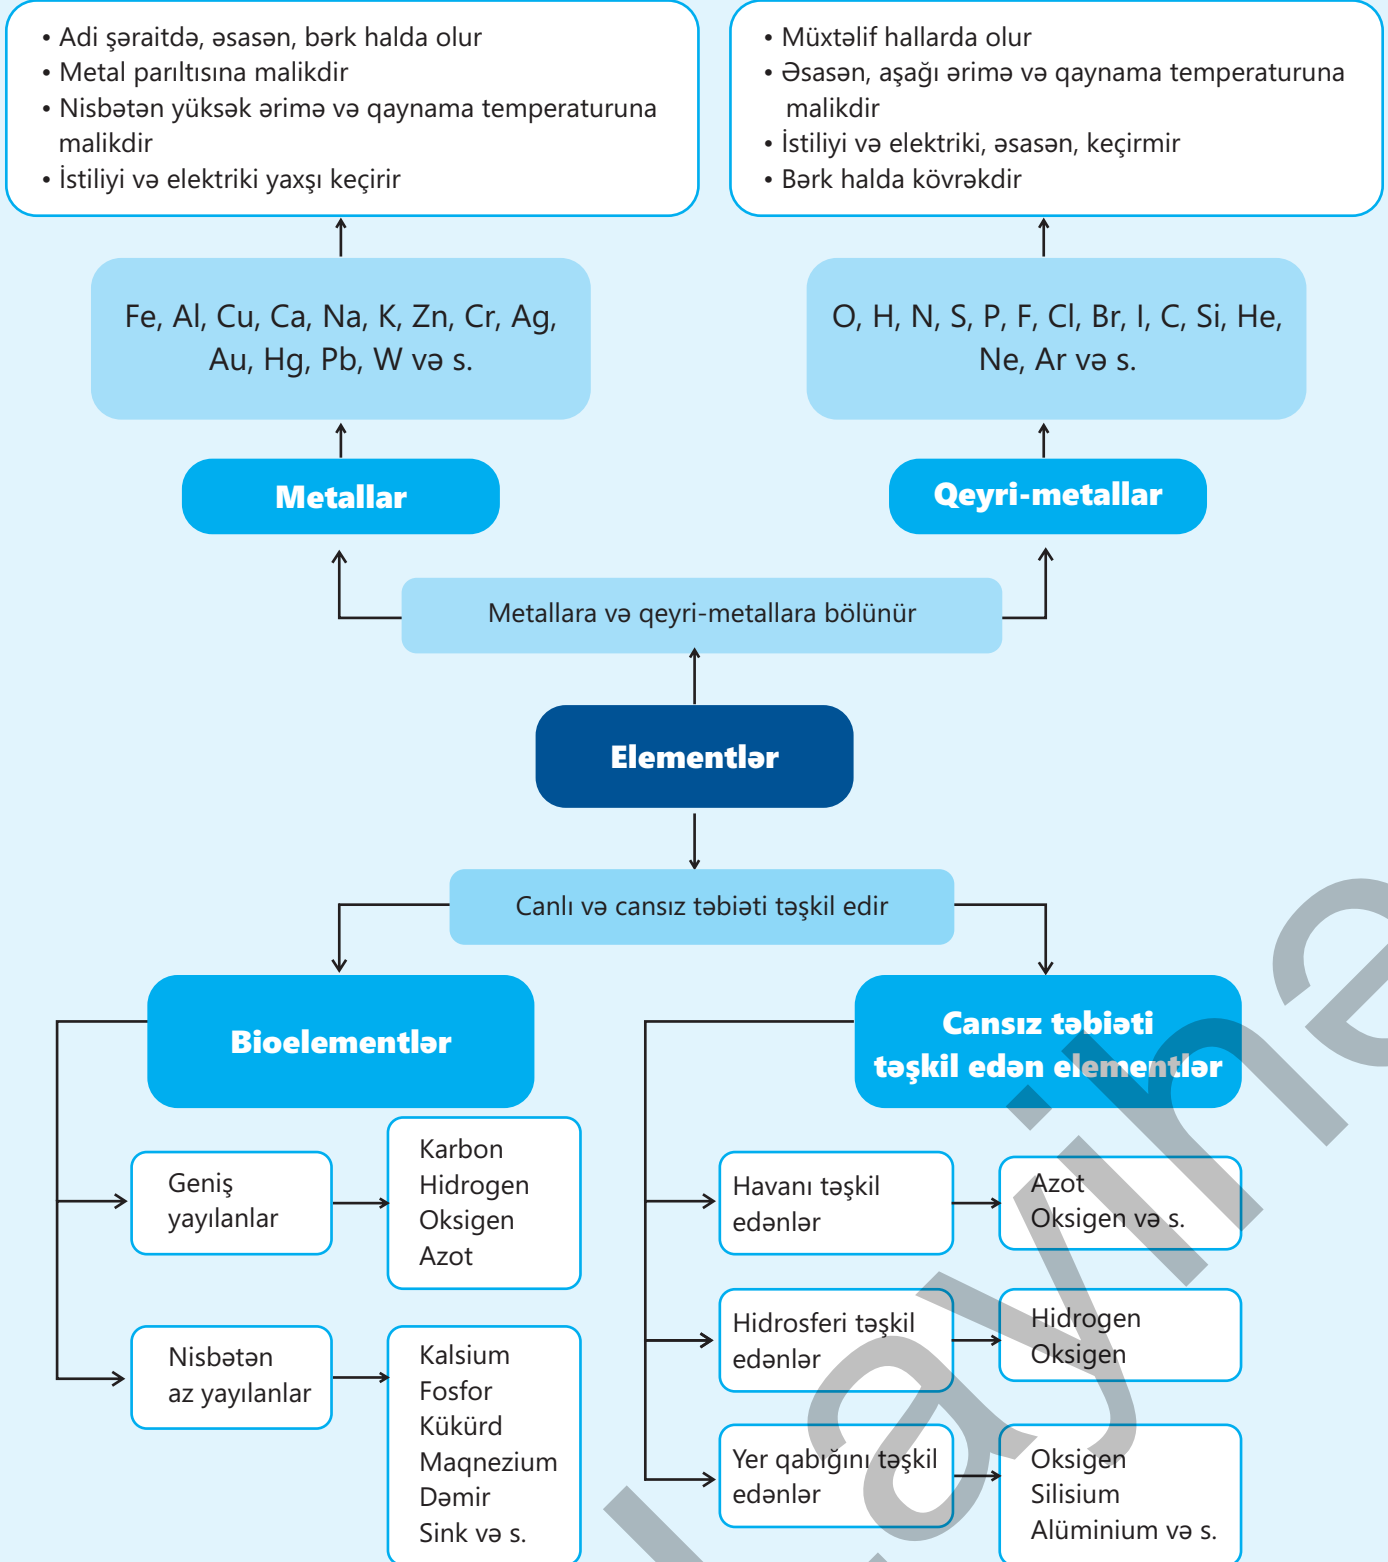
• Adi şəraitdə, əsasən, bərk halda olur
• Metal parıltısına malikdir
• Nisbətən yüksək ərimə və qaynama temperaturuna malikdir
• İstiliyi və elektriki yaxşı keçirir

• Müxtəlif hallarda olur
• Əsasən, aşağı ərimə və qaynama temperaturuna malikdir
• İstiliyi və elektriki, əsasən, keçirmir
• Bərk halda kövrəkdir

Fe, Al, Cu, Ca, Na, K, Zn, Cr, Ag, Au, Hg, Pb, W və s.

O, H, N, S, P, F, Cl, Br, I, C, Si, He, Ne, Ar və s.

Metallar

Qeyri-metallar

Metallara və qeyri-metallara bölünür

Elementlər

Canlı və cansız təbiəti təşkil edir

Bioelementlər

Cansız təbiəti təşkil edən elementlər

Geniş yayılanlar

Karbon
Hidrogen
Oksigen
Azot

Nisbətən az yayılanlar

Kalsium
Fosfor
Kükürd
Maqnezium
Dəmir
Sink və s.

Havanı təşkil edənlər

Azot
Oksigen və s.

Hidrosferi təşkil edənlər

Hidrogen
Oksigen

Yer qabığını təşkil edənlər

Oksigen
Silisium
Alüminium və s.